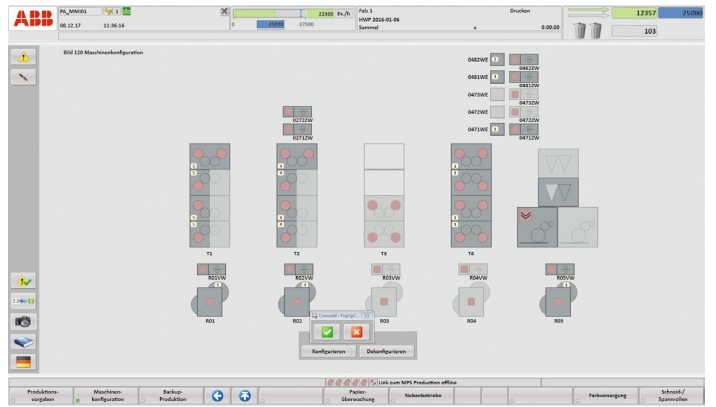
ABB
PA_MMI01
1
08.12.17
11:36:16
22300 Ex./h
0
35000
87500
Falz 1
HWP 2016-01-06
Sammel
Drucken
0.00.00
12357
25000
103

Bild 120 Maschinenkonfiguration

0482WE
0482ZW
0481WE
0481ZW
0473WE
0473ZW
0472WE
0472ZW
0471WE
0471ZW
0272ZW
0271ZW

T1
T2
T3
T4

R01VW
R02VW
R03VW
R04VW
R05VW

R01
R02
R03
R04
R05

Konfigurieren
Dekonfigurieren

Link zum MPS Produktion offline

Produktions-vorgaben
Maschinen-konfiguration
Backup-Produktion
Papier-überwachung
Nebenantriebe
Farbversorgung
Schneid-/Spannrollen